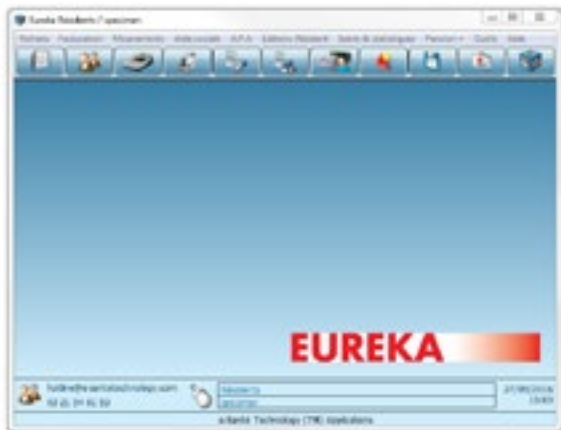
Eureka Résidents / specimen

Fichiers   Facturation   Mouvements   Aide sociale   A.P.A.   Éditions Résident   Suivis & statistiques   Paramètres   Outils   Aide

EUREKA

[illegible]@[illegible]
02 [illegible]

Résidents
specimen

27/08/2014
13:03

eSanté Technology (TM) Applications